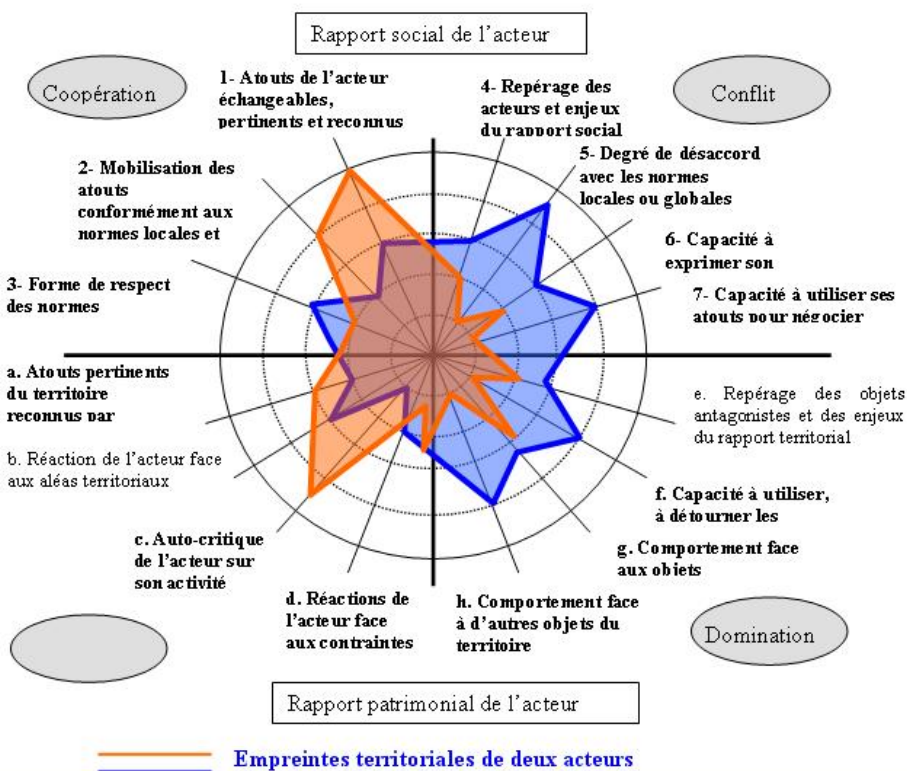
Rapport social de l'acteur

Coopération

Conflit

1- Atouts de l'acteur échangeables, pertinents et reconnus

4- Repérage des acteurs et enjeux du rapport social

2- Mobilisation des atouts conformément aux normes locales et

5- Degré de désaccord avec les normes locales ou globales

6- Capacité à exprimer son

3- Forme de respect des normes

7- Capacité à utiliser ses atouts pour négocier

a. Atouts pertinents du territoire reconnus par

e. Repérage des objets antagonistes et des enjeux du rapport territorial

b. Réaction de l'acteur face aux aléas territoriaux

f. Capacité à utiliser, à détourner les

c. Auto-critique de l'acteur sur son activité

g. Comportement face aux objets

d. Réactions de l'acteur face aux contraintes

h. Comportement face à d'autres objets du territoire

Domination

Rapport patrimonial de l'acteur

Empreintes territoriales de deux acteurs